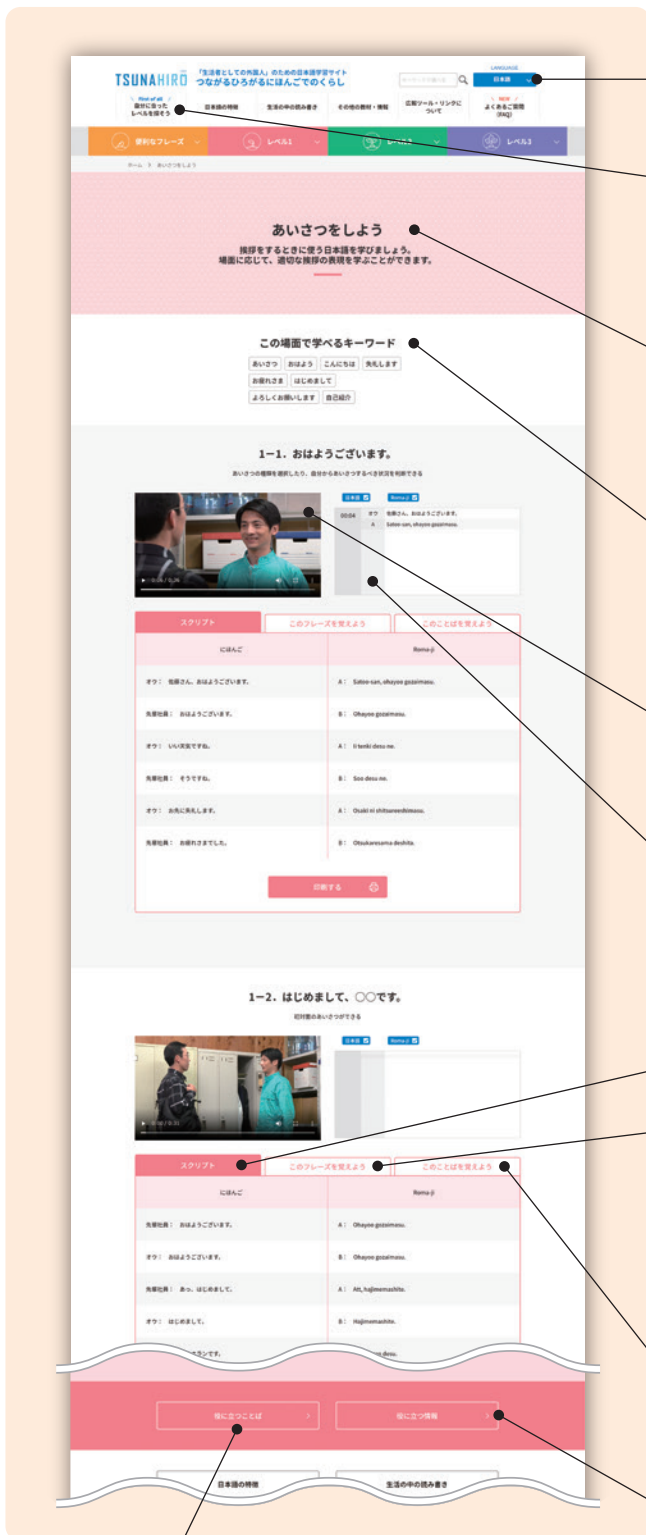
TSUNAHIRO 「生活者としての外国人」のための日本語学習サイト つながるひろがるにほんごでのくらし

LANGUAGE
日本語

First of all
自分に合ったレベルを探そう

日本語の特徴

生活の中の読み書き

その他の教材・情報

広報ツール・リンクについて

NEW
よくあるご質問(FAQ)

便利なフレーズ

レベル1

レベル2

レベル3

ホーム > あいさつをしよう

あいさつをしよう

挨拶をするときに使う日本語を学びましょう。
場面に応じて、適切な挨拶の表現を学ぶことができます。

この場面で学べるキーワード

あいさつ | おはよう | こんにちは | 失礼します
お疲れさま | はじめまして
よろしくお願いします | 自己紹介

1−1. おはようございます。

あいさつの種類を選択したり、自分からあいさつするべき状況を判断できる

日本語 | Roma-ji

00:04 オウ 佐藤さん、おはようございます。
A Satoo-san, ohayoo gozaimasu.

スクリプト | このフレーズを覚えよう | このことばを覚えよう

| にほんご | Roma-ji |
|---|---|
| オウ： 佐藤さん、おはようございます。 | A： Satoo-san, ohayoo gozaimasu. |
| 先輩社員： おはようございます。 | B： Ohayoo gozaimasu. |
| オウ： いい天気ですね。 | A： Ii tenki desu ne. |
| 先輩社員： そうですね。 | B： Soo desu ne. |
| オウ： お先に失礼します。 | A： Osaki ni shitsureeshimasu. |
| 先輩社員： お疲れさまでした。 | B： Otsukaresama deshita. |

印刷する

1−2. はじめまして、〇〇です。

初対面のあいさつができる

日本語 | Roma-ji

スクリプト | このフレーズを覚えよう | このことばを覚えよう

| にほんご | Roma-ji |
|---|---|
| 先輩社員： おはようございます。 | A： Ohayoo gozaimasu. |
| オウ： おはようございます。 | B： Ohayoo gozaimasu. |
| 先輩社員： あっ、はじめまして。 | A： Att, hajimemashite. |
| オウ： はじめまして。 | B： Hajimemashite. |
| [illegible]です。 | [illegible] desu. |

役に立つことば

役に立つ情報

日本語の特徴

生活の中の読み書き